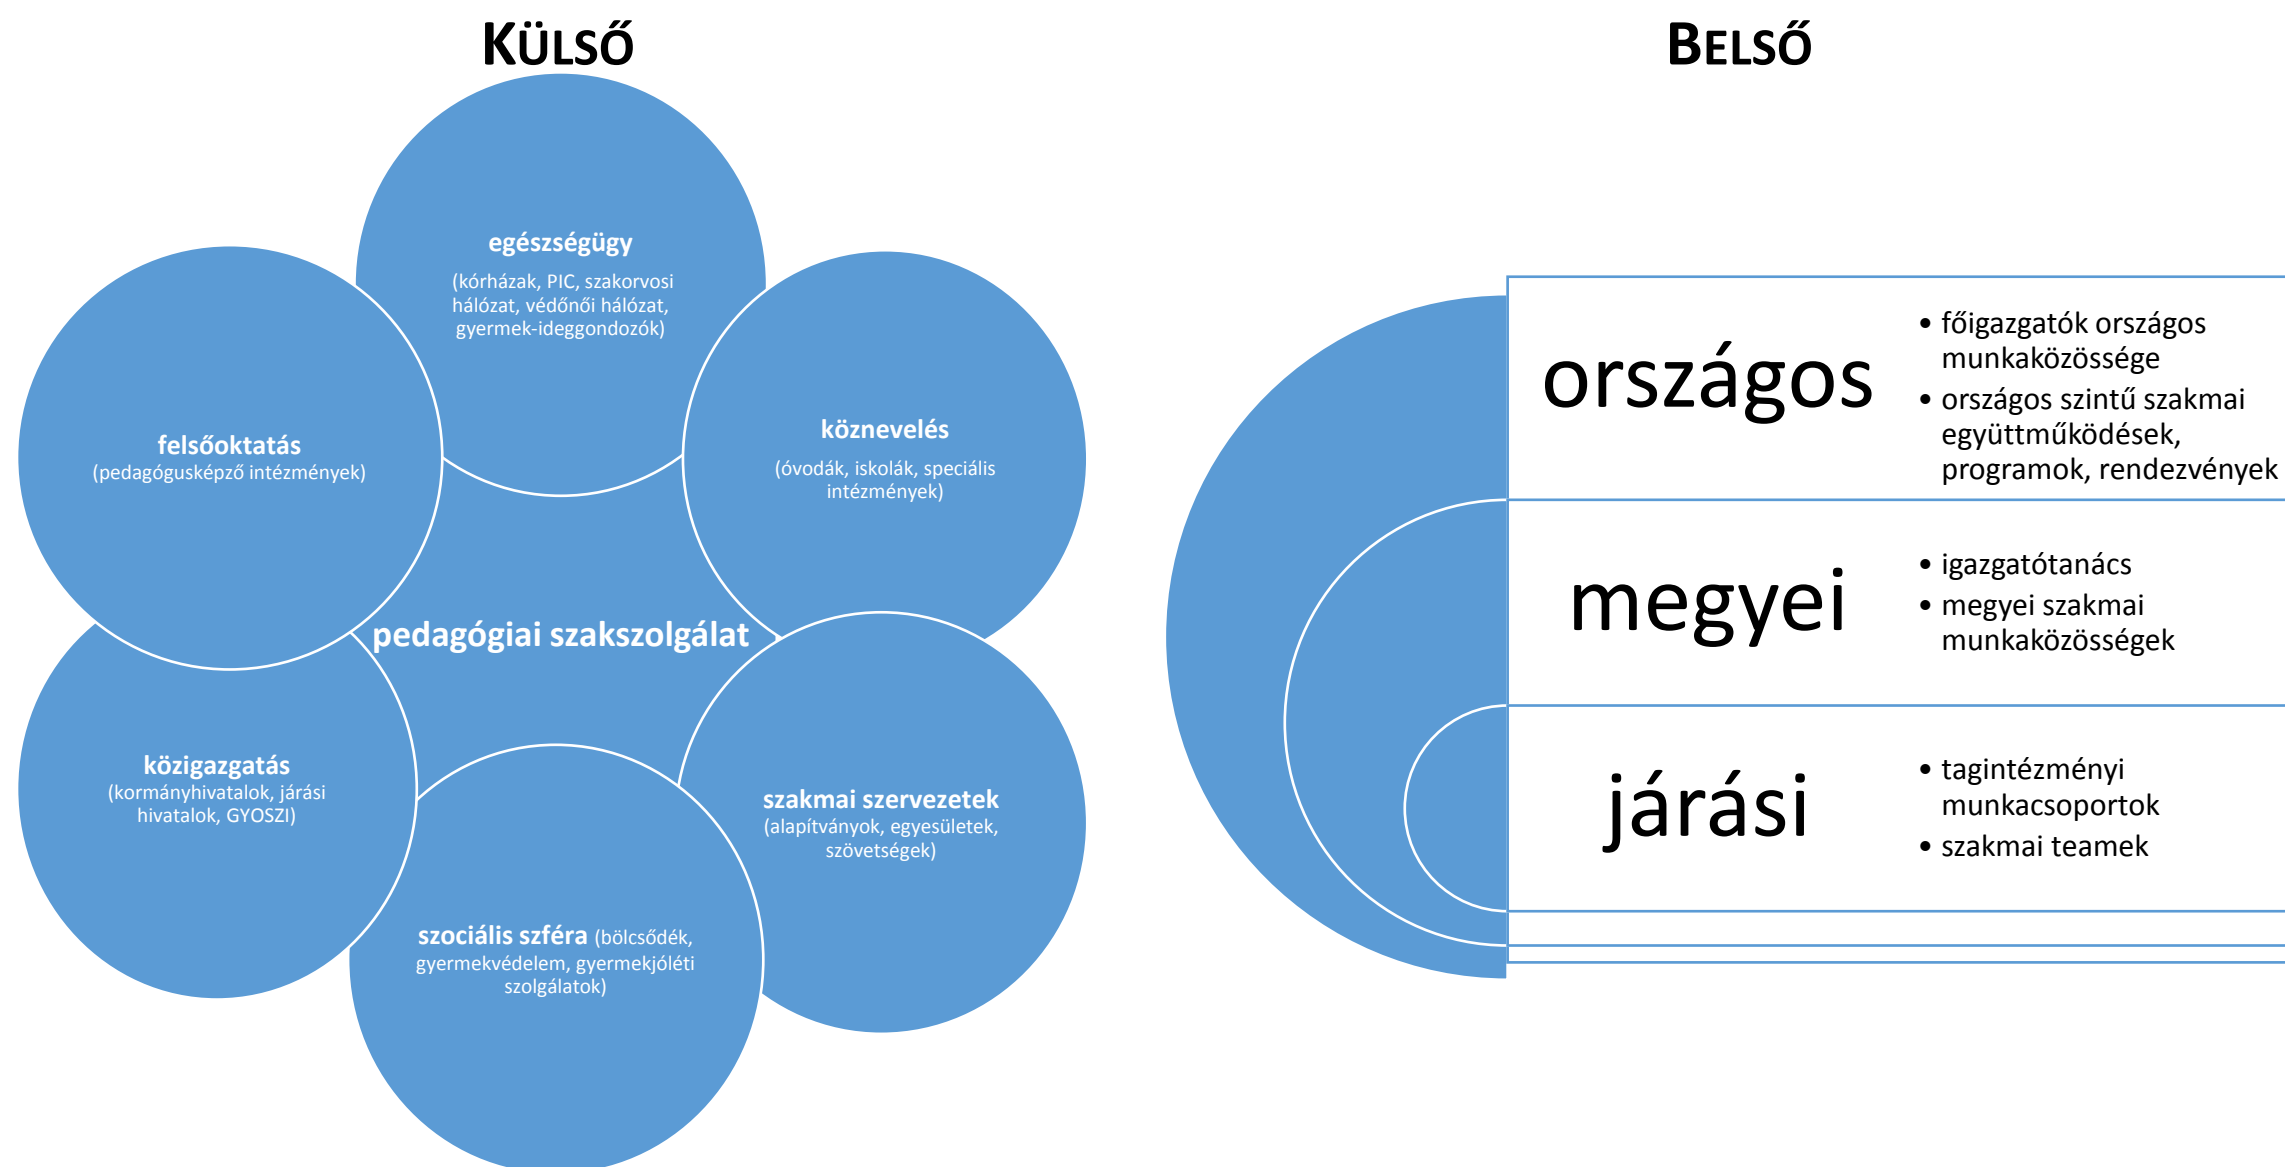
KÜLSŐ

BELSŐ

egészségügy
(kórházak, PIC, szakorvosi hálózat, védőnői hálózat, gyermek-ideggondozók)

felsőoktatás
(pedagógusképző intézmények)

köznevelés
(óvodák, iskolák, speciális intézmények)

pedagógiai szakszolgálat

közigazgatás
(kormányhivatalok, járási hivatalok, GYOSZI)

szakmai szervezetek
(alapítványok, egyesületek, szövetségek)

szociális szféra (bölcsődék, gyermekvédelem, gyermekjóléti szolgálatok)

országos

• főigazgatók országos munkaközössége
• országos szintű szakmai együttműködések, programok, rendezvények

megyei

• igazgatótanács
• megyei szakmai munkaközösségek

járási

• tagintézményi munkacsoportok
• szakmai teamek